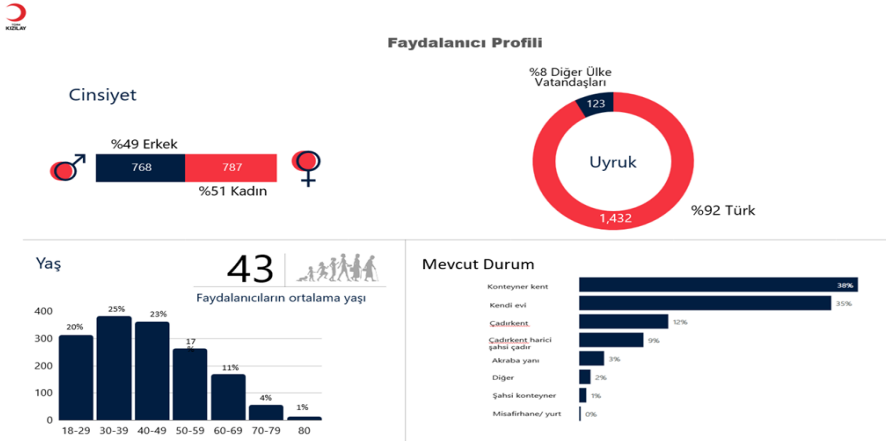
KIZILAY

Faydalanıcı Profili

Cinsiyet

%49 Erkek

768

787

%51 Kadın

%8 Diğer Ülke Vatandaşları

123

Uyruk

1,432

%92 Türk

Yaş

43

Faydalanıcıların ortalama yaşı

400
300
200
100
0

20%
25%
23%
17%
11%
4%
1%

18-29 30-39 40-49 50-59 60-69 70-79 80

Mevcut Durum

| | |
|---|---|
| Konteyner kent | 38% |
| Kendi evi | 35% |
| Çadırkent | 12% |
| Çadırkent harici şahsi çadır | 9% |
| Akraba yanı | 3% |
| Diğer | 2% |
| Şahsi konteyner | 1% |
| Misafirhane/ yurt | 0% |